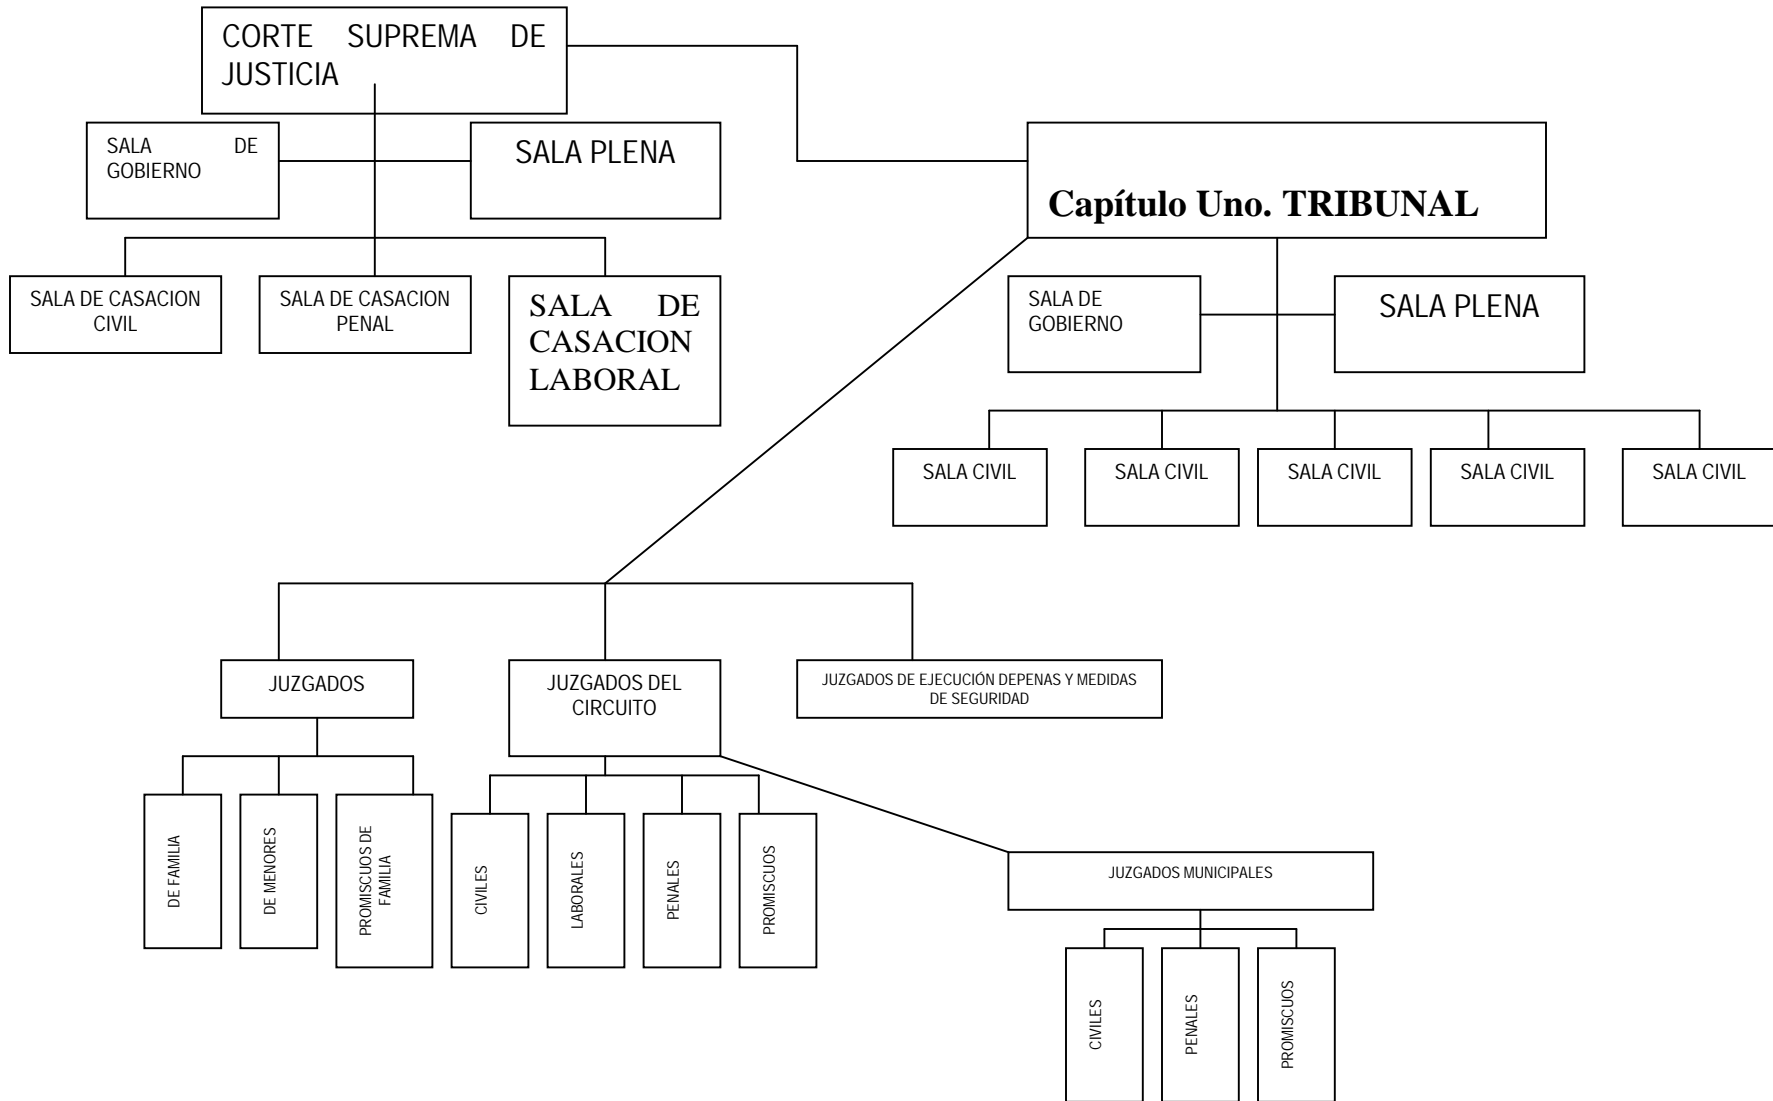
CORTE SUPREMA DE JUSTICIA

SALA DE GOBIERNO

SALA PLENA

SALA DE CASACION CIVIL

SALA DE CASACION PENAL

SALA DE CASACION LABORAL

Capítulo Uno. TRIBUNAL

SALA DE GOBIERNO

SALA PLENA

SALA CIVIL

SALA CIVIL

SALA CIVIL

SALA CIVIL

SALA CIVIL

JUZGADOS

JUZGADOS DEL CIRCUITO

JUZGADOS DE EJECUCIÓN DEPENAS Y MEDIDAS DE SEGURIDAD

DE FAMILIA

DE MENORES

PROMISCUOS DE FAMILIA

CIVILES

LABORALES

PENALES

PROMISCUOS

JUZGADOS MUNICIPALES

CIVILES

PENALES

PROMISCUOS